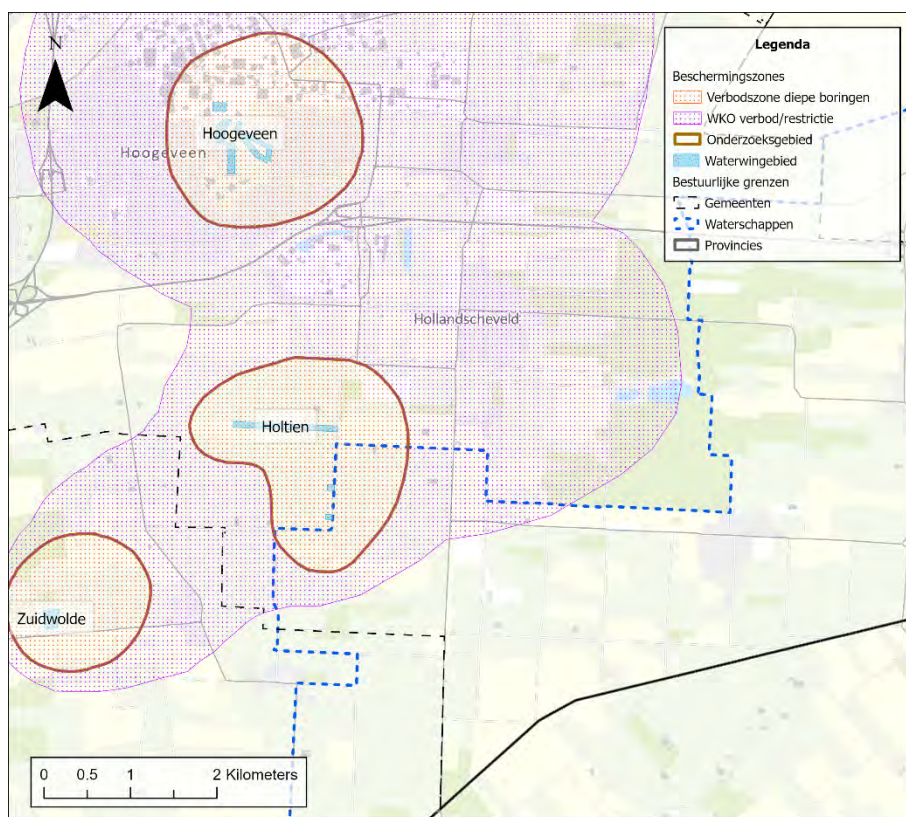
N

Hoogeveen

Hoogeveen

Hollandscheveld

Holtien

Zuidwolde

Legenda

Beschermingszones

Verbodszone diepe boringen

WKO verbod/restrictie

Onderzoeksgebied

Waterwingebied

Bestuurlijke grenzen

Gemeenten

Waterschappen

Provincies

0 0.5 1 2 Kilometers